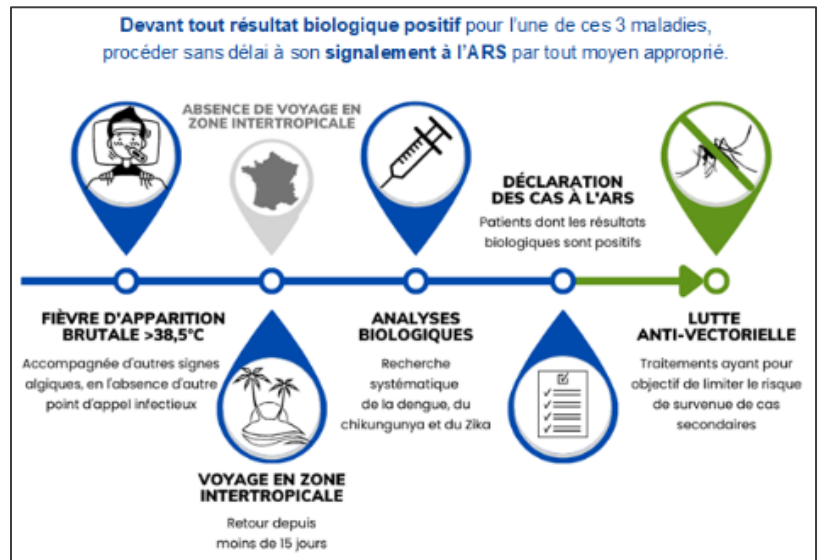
Devant tout résultat biologique positif pour l'une de ces 3 maladies, procéder sans délai à son signalement à l'ARS par tout moyen approprié.

ABSENCE DE VOYAGE EN ZONE INTERTROPICALE

DÉCLARATION DES CAS À L'ARS
Patients dont les résultats biologiques sont positifs

FIÈVRE D'APPARITION BRUTALE >38,5°C
Accompagnée d'autres signes algiques, en l'absence d'autre point d'appel infectieux

ANALYSES BIOLOGIQUES
Recherche systématique de la dengue, du chikungunya et du Zika

LUTTE ANTI-VECTORIELLE
Traitements ayant pour objectif de limiter le risque de survenue de cas secondaires

VOYAGE EN ZONE INTERTROPICALE
Retour depuis moins de 15 jours